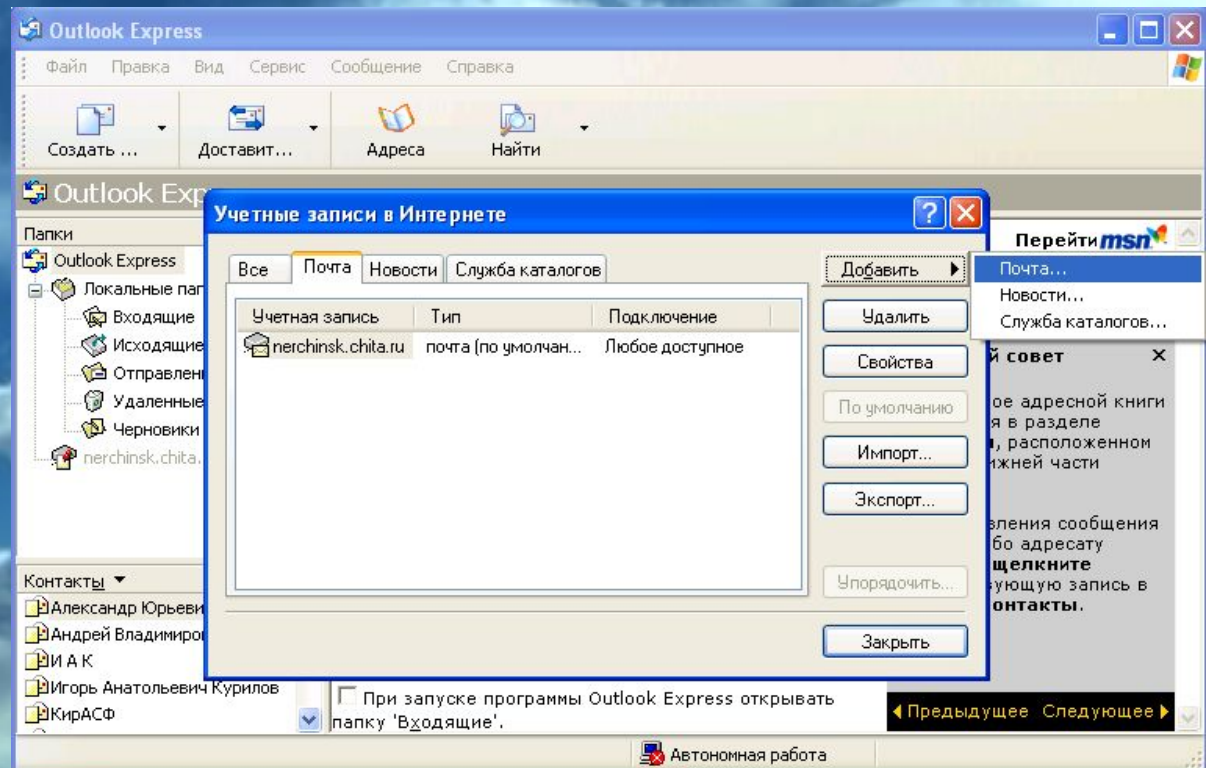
Outlook Express

Файл Правка Вид Сервис Сообщение Справка

Создать ... Доставит... Адреса Найти

Outlook Exp

Папки
Outlook Express
Локальные пап
Входящие
Исходящие
Отправлен
Удаленные
Черновики
nerchinsk.chita.

Контакты
Александр Юрьеви
Андрей Владимиро
И А К
Игорь Анатольевич Курилов
КирАСФ

Учетные записи в Интернете

Все | Почта | Новости | Служба каталогов

| Учетная запись | Тип | Подключение |
|---|---|---|
| nerchinsk.chita.ru | почта (по умолчан... | Любое доступное |

Добавить
Удалить
Свойства
По умолчанию
Импорт...
Экспорт...
Упорядочить...
Закрыть

Почта...
Новости...
Служба каталогов...

Перейти msn

й совет ×

ое адресной книги я в разделе , расположенном жней части

вления сообщения бо адресату щелкните ующую запись в онтакты.

При запуске программы Outlook Express открывать папку 'Входящие'.

◀ Предыдущее Следующее ▶

Автономная работа